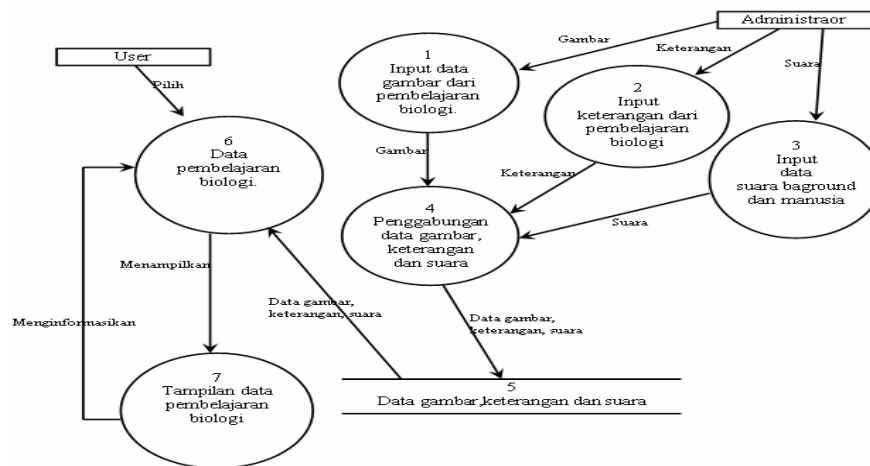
Administraor

Gambar

Keterangan

Suara

User

Pilih

1
Input data gambar dari pembelajaran biologi.

2
Input keterangan dari pembelajaran biologi

3
Input data suara baground dan manusia

6
Data pembelajaran biologi.

Gambar

Keterangan

4
Penggabungan data gambar, keterangan dan suara

Suara

Menampilkan

Menginformasikan

Data gambar, keterangan, suara

Data gambar, keterangan, suara

7
Tampilan data pembelajaran biologi

5
Data gambar,keterangan dan suara